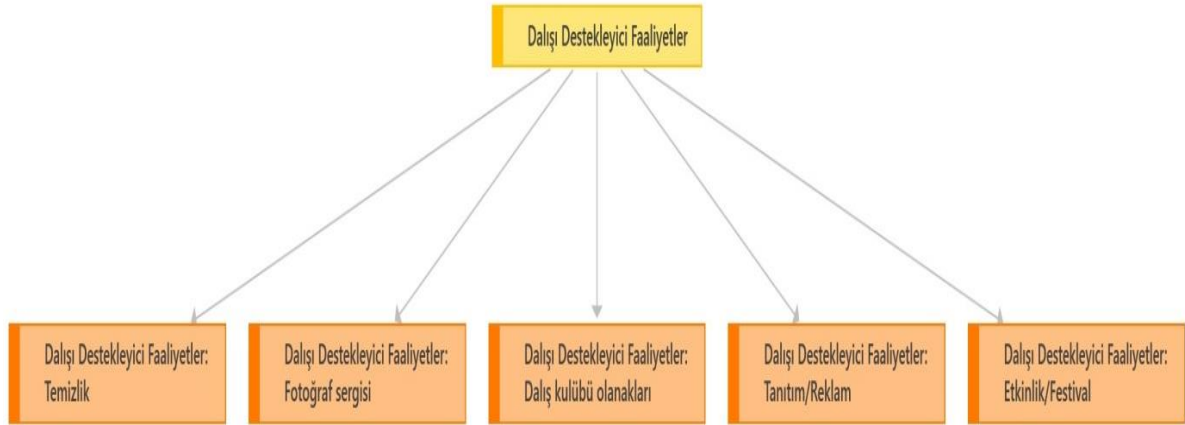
Dalışı Destekleyici Faaliyetler

Dalışı Destekleyici Faaliyetler: Temizlik

Dalışı Destekleyici Faaliyetler: Fotoğraf sergisi

Dalışı Destekleyici Faaliyetler: Dalış kulübü olanakları

Dalışı Destekleyici Faaliyetler: Tanıtım/Reklam

Dalışı Destekleyici Faaliyetler: Etkinlik/Festival